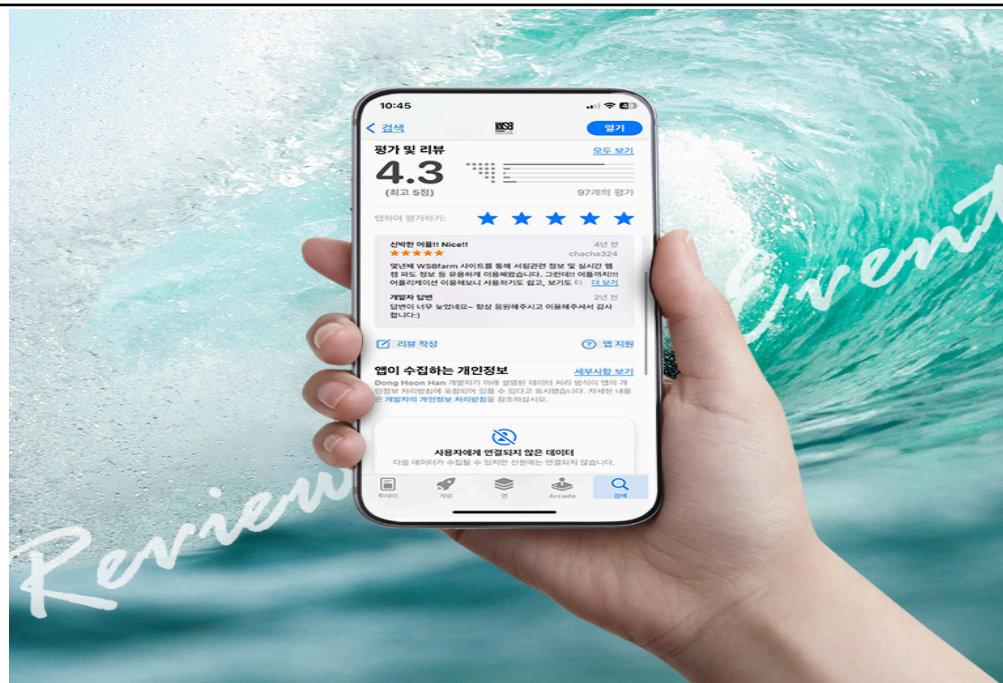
10:45

< 검색

WSB

열기

평가 및 리뷰

모두 보기

4.3

(최고 5점)

97개의 평가

탭하여 평가하기:

★ ★ ★ ★ ★

신박한 어플!! Nice!!

4년 전

★★★★★

chacha324

몇년째 WSBfarm 사이트를 통해 서핑관련 정보 및 실시간 웹캠 파도 정보 등 유용하게 이용해왔습니다. 그런데!! 어플까지!! 어플리케이션 이용해보니 사용하기도 쉽고, 보기도 더 더 보기

개발자 답변

2년 전

답변이 너무 늦었네요~ 항상 응원해주시고 이용해주셔서 감사합니다:)

리뷰 작성

앱 지원

앱이 수집하는 개인정보

세부사항 보기

Dong Hoon Han 개발자가 아래 설명된 데이터 처리 방식이 앱의 개인정보 처리방침에 포함되어 있을 수 있다고 표시했습니다. 자세한 내용은 개발자의 개인정보 처리방침을 참조하십시오.

사용자에게 연결되지 않은 데이터

다음 데이터가 수집될 수 있지만 신원에는 연결되지 않습니다.

투데이

게임

앱

Arcade

검색

Event

Review